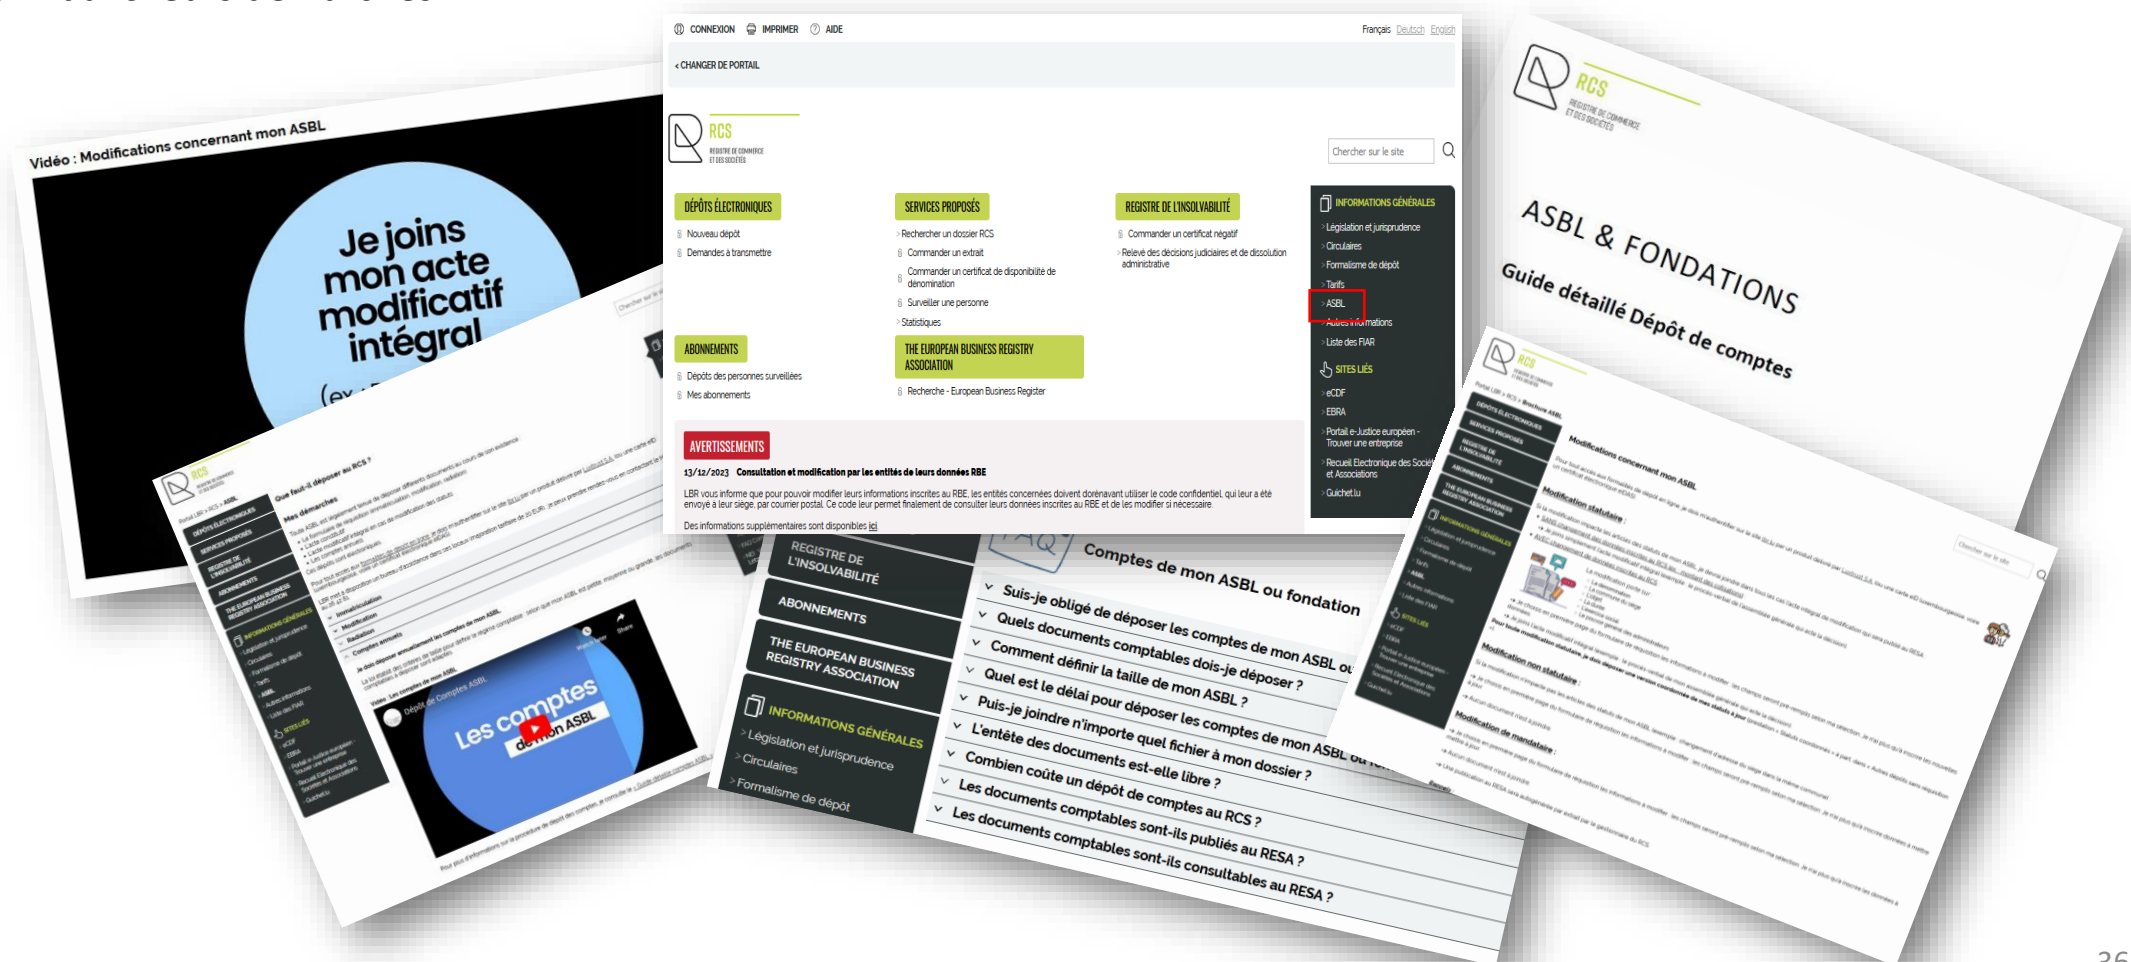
Vidéo : Modifications concernant mon ASBL

Je joins mon acte modificatif intégral

CONNEXION IMPRIMER AIDE

Français Deutsch English

< CHANGER DE PORTAIL

RCS REGISTRE DE COMMERCE ET DES SOCIÉTÉS

Chercher sur le site

DÉPÔTS ÉLECTRONIQUES
Nouveau dépôt
Demandes à transmettre

SERVICES PROPOSÉS
Rechercher un dossier RCS
Commander un extrait
Commander un certificat de disponibilité de dénomination
Surveiller une personne
Statistiques

REGISTRE DE L'INSOLVABILITÉ
Commander un certificat négatif
Relevé des décisions judiciaires et de dissolution administrative

ABONNEMENTS
Dépôts des personnes surveillées
Mes abonnements

THE EUROPEAN BUSINESS REGISTRY ASSOCIATION
Recherche - European Business Register

INFORMATIONS GÉNÉRALES
Législation et jurisprudence
Circulaires
Formalisme de dépôt
Tarifs
ASBL
Autres informations
Liste des FIAR

SITES LIÉS
eCDF
EBRA
Portail e-Justice européen - Trouver une entreprise
Recueil Electronique des Sociétés et Associations
Guichet.lu

AVERTISSEMENTS
13/12/2023 Consultation et modification par les entités de leurs données RBE
LBR vous informe que pour pouvoir modifier leurs informations inscrites au RBE, les entités concernées doivent dorénavant utiliser le code confidentiel, qui leur a été envoyé à leur siège, par courrier postal. Ce code leur permet finalement de consulter leurs données inscrites au RBE et de les modifier si nécessaire.
Des informations supplémentaires sont disponibles ici

RCS REGISTRE DE COMMERCE ET DES SOCIÉTÉS
ASBL & FONDATIONS
Guide détaillé Dépôt de comptes

Que faut-il déposer au RCS ?
Mes démarches

Les comptes de mon ASBL

REGISTRE DE L'INSOLVABILITÉ
ABONNEMENTS
THE EUROPEAN BUSINESS REGISTRY ASSOCIATION
INFORMATIONS GÉNÉRALES
Législation et jurisprudence
Circulaires
Formalisme de dépôt

FAQ
Comptes de mon ASBL ou fondation
Suis-je obligé de déposer les comptes de mon ASBL ou
Quels documents comptables dois-je déposer ?
Comment définir la taille de mon ASBL ?
Quel est le délai pour déposer les comptes de mon ASBL ou
Puis-je joindre n'importe quel fichier à mon dossier ?
L'entête des documents est-elle libre ?
Combien coûte un dépôt de comptes au RCS ?
Les documents comptables sont-ils publiés au RESA ?
Les documents comptables sont-ils consultables au RESA ?

Modifications concernant mon ASBL
Modification statutaire
Modification non statutaire
Modification de mandataire

36